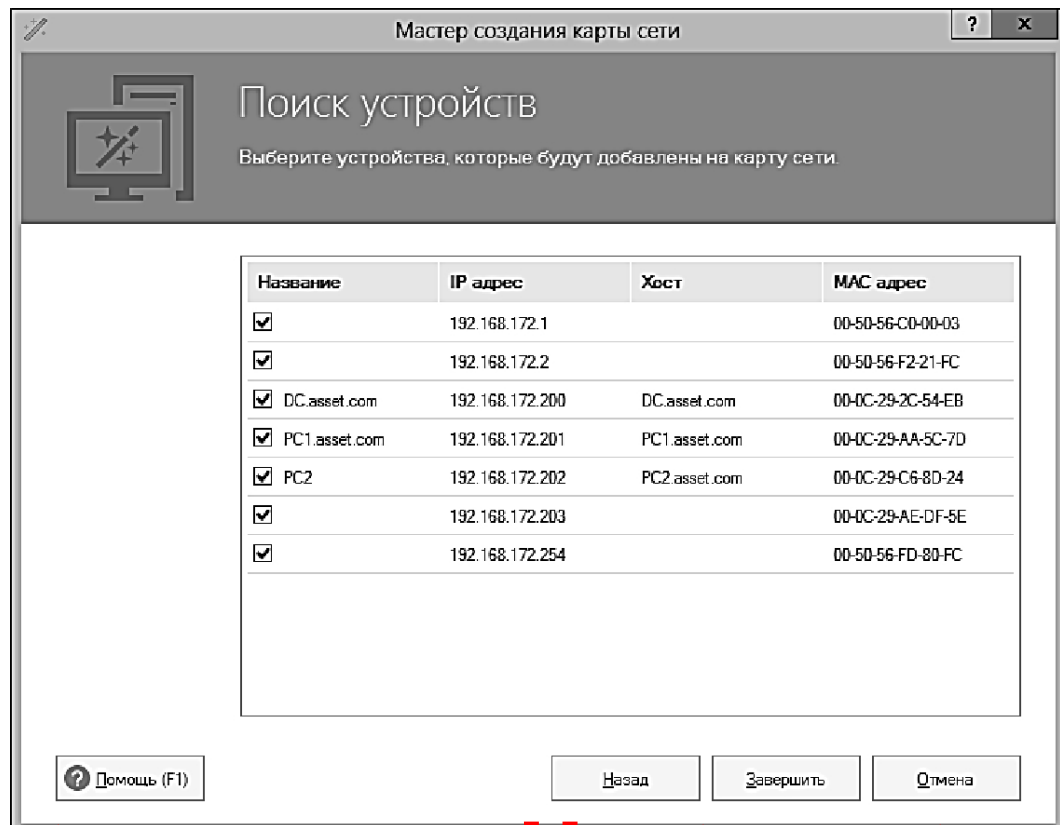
Мастер создания карты сети

?

x

Поиск устройств

Выберите устройства, которые будут добавлены на карту сети.

| Название | IP адрес | Хост | MAC адрес |
|---|---|---|---|
| | 192.168.172.1 | | 00-50-56-C0-00-03 |
| | 192.168.172.2 | | 00-50-56-F2-21-FC |
| DC.asset.com | 192.168.172.200 | DC.asset.com | 00-0C-29-2C-54-EB |
| PC1.asset.com | 192.168.172.201 | PC1.asset.com | 00-0C-29-AA-5C-7D |
| PC2 | 192.168.172.202 | PC2.asset.com | 00-0C-29-C6-8D-24 |
| | 192.168.172.203 | | 00-0C-29-AE-DF-5E |
| | 192.168.172.254 | | 00-50-56-FD-80-FC |

Помощь (F1)

Назад

Завершить

Отмена